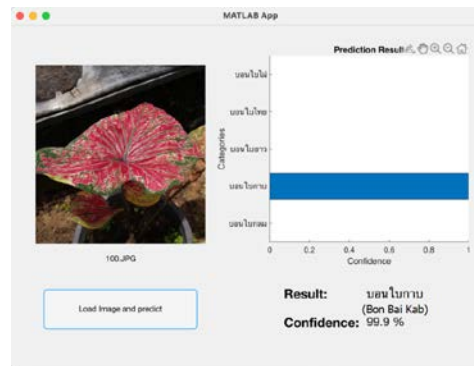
MATLAB App

Prediction Result

บอนใบไผ่
บอนใบไหม
บอนใบยาว
บอนใบกาบ
บอนใบกลม

Categories

0 0.2 0.4 0.6 0.8 1
Confidence

100.JPG

Load Image and predict

Result: บอนใบกาบ
(Bon Bai Kab)
Confidence: 99.9 %